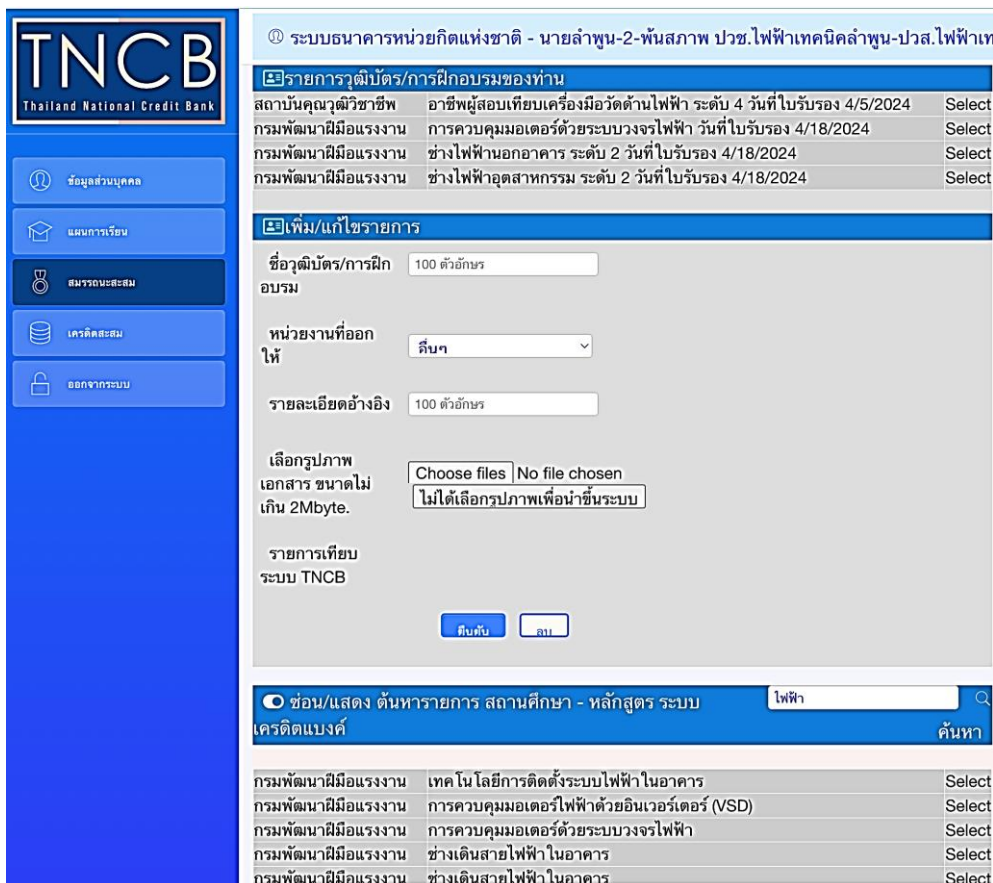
TNCB
Thailand National Credit Bank

ข้อมูลส่วนบุคคล
แผนการเรียน
สมรรถนะสะสม
เครดิตสะสม
ออกจากระบบ

ระบบธนาคารหน่วยกิตแห่งชาติ - นายลำพูน-2-พันสภาพ ปวช.ไฟฟ้าเทคนิคลำพูน-ปวส.ไฟฟ้าเท

รายการวุฒิบัตร/การฝึกอบรมของท่าน

| | | |
|---|---|---|
| สถาบันคุณวุฒิวิชาชีพ | อาชีพผู้สอบเทียบเครื่องมือวัดด้านไฟฟ้า ระดับ 4 วันที่ใบรับรอง 4/5/2024 | Select |
| กรมพัฒนาฝีมือแรงงาน | การควบคุมมอเตอร์ด้วยระบบวงจรไฟฟ้า วันที่ใบรับรอง 4/18/2024 | Select |
| กรมพัฒนาฝีมือแรงงาน | ช่างไฟฟ้านอกอาคาร ระดับ 2 วันที่ใบรับรอง 4/18/2024 | Select |
| กรมพัฒนาฝีมือแรงงาน | ช่างไฟฟ้าอุตสาหกรรม ระดับ 2 วันที่ใบรับรอง 4/18/2024 | Select |

เพิ่ม/แก้ไขรายการ

ชื่อวุฒิบัตร/การฝึกอบรม 100 ตัวอักษร

หน่วยงานที่ออกให้ อื่นๆ

รายละเอียดอ้างอิง 100 ตัวอักษร

เลือกรูปภาพเอกสาร ขนาดไม่เกิน 2Mbyte. Choose files No file chosen
ไม่ได้เลือกรูปภาพเพื่อนำขึ้นระบบ

รายการเทียบระบบ TNCB

ดีนต้น ลบ

ซ่อน/แสดง ค้นหารายการ สถานศึกษา - หลักสูตร ระบบเครดิตแบงค์ ไฟฟ้า ค้นหา

| | | |
|---|---|---|
| กรมพัฒนาฝีมือแรงงาน | เทคโนโลยีการติดตั้งระบบไฟฟ้าในอาคาร | Select |
| กรมพัฒนาฝีมือแรงงาน | การควบคุมมอเตอร์ไฟฟ้าด้วยอินเวอร์เตอร์ (VSD) | Select |
| กรมพัฒนาฝีมือแรงงาน | การควบคุมมอเตอร์ด้วยระบบวงจรไฟฟ้า | Select |
| กรมพัฒนาฝีมือแรงงาน | ช่างเดินสายไฟฟ้าในอาคาร | Select |
| กรมพัฒนาฝีมือแรงงาน | ช่างเดินสายไฟฟ้าในอาคาร | Select |